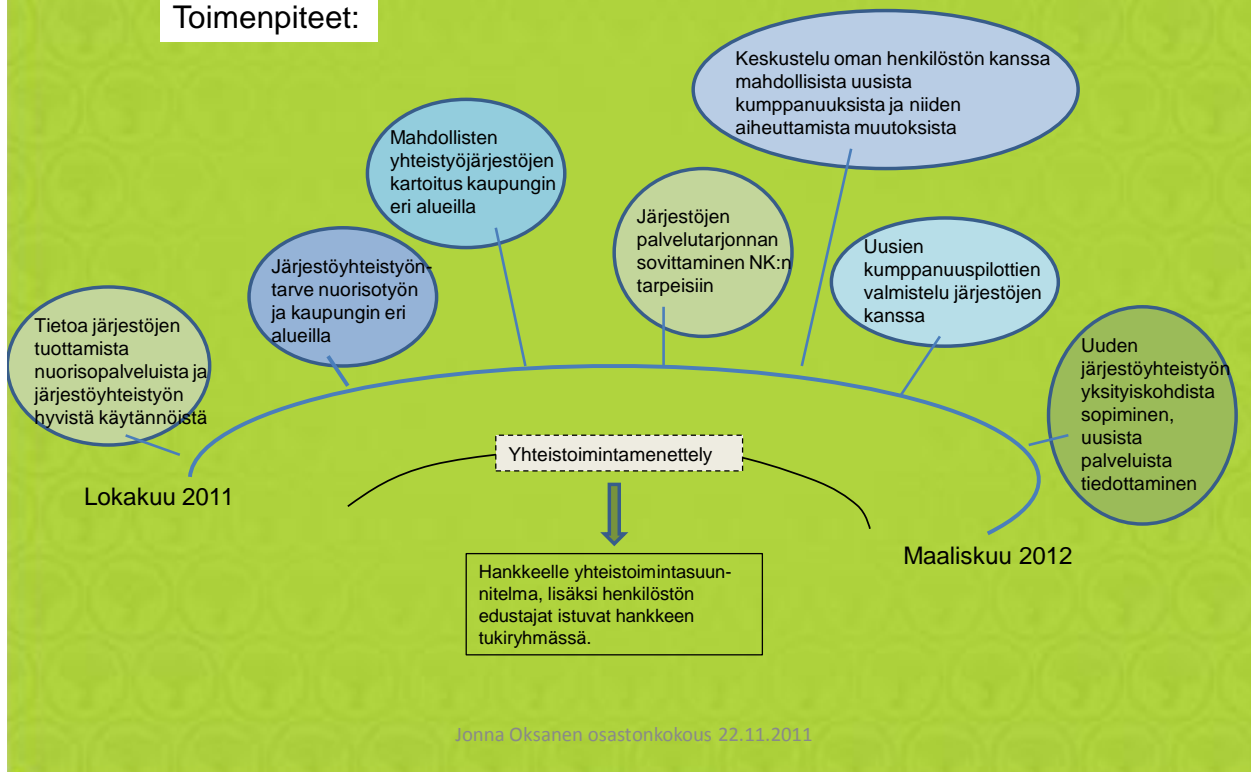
Toimenpiteet:

Tietoa järjestöjen tuottamista nuorisopalveluista ja järjestöyhteistyön hyvistä käytännöistä

Järjestöyhteistyöntarve nuorisotyön ja kaupungin eri alueilla

Mahdollisten yhteistyöjärjestöjen kartoitus kaupungin eri alueilla

Järjestöjen palvelutarjonnan sovittaminen NK:n tarpeisiin

Keskustelu oman henkilöstön kanssa mahdollisista uusista kumppanuuksista ja niiden aiheuttamista muutoksista

Uusien kumppanuuspilottien valmistelu järjestöjen kanssa

Uuden järjestöyhteistyön yksityiskohdista sopiminen, uusista palveluista tiedottaminen

Lokakuu 2011

Yhteistoimintamenettely

Maaliskuu 2012

Hankkeelle yhteistoimintasuunnitelma, lisäksi henkilöstön edustajat istuvat hankkeen tukiryhmässä.

Jonna Oksanen osastonkokous 22.11.2011